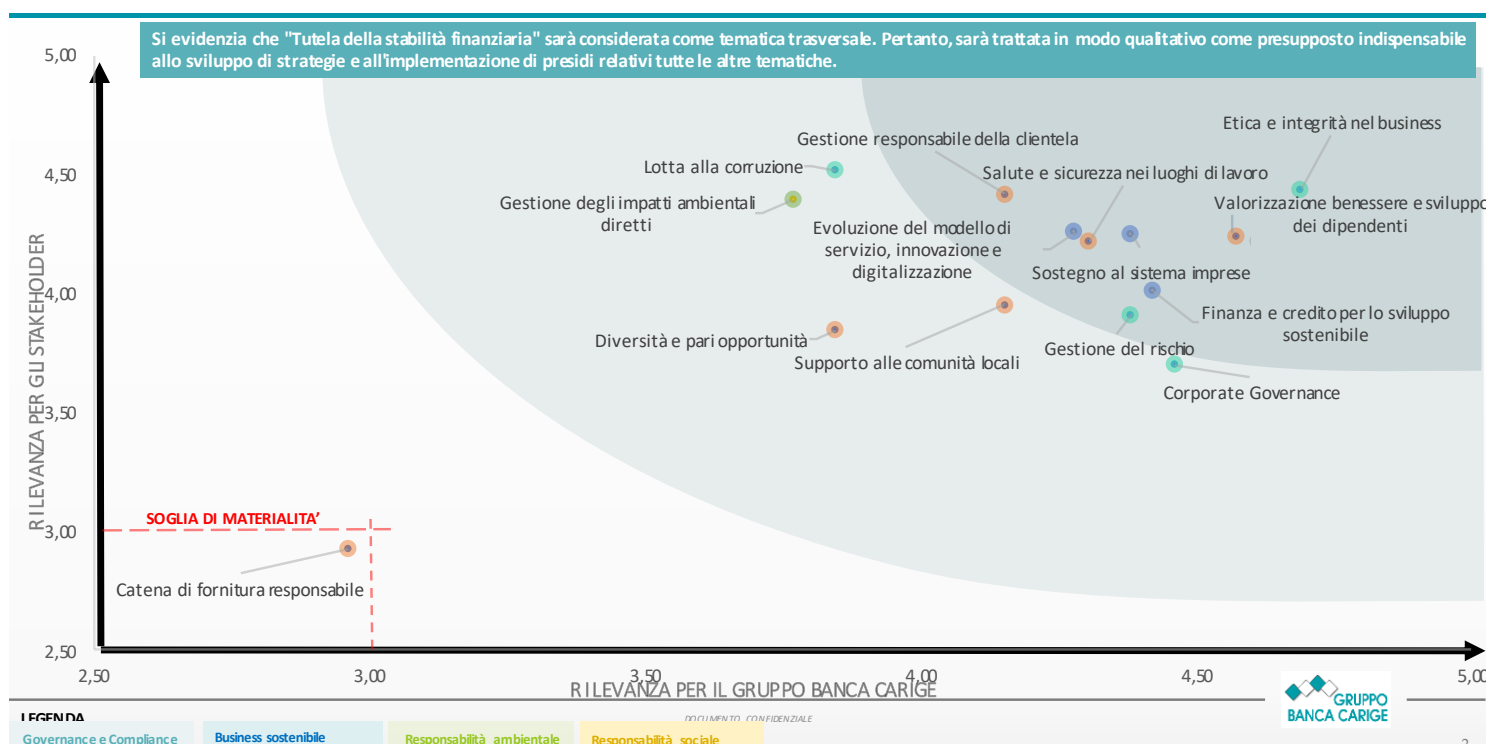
Si evidenzia che "Tutela della stabilità finanziaria" sarà considerata come tematica trasversale. Pertanto, sarà trattata in modo qualitativo come presupposto indispensabile allo sviluppo di strategie e all'implementazione di presidi relativi tutte le altre tematiche.

5,00
4,50
4,00
3,50
3,00
2,50

RILEVANZA PER GLI STAKEHOLDER

Gestione responsabile della clientela
Etica e integrità nel business
Lotta alla corruzione
Salute e sicurezza nei luoghi di lavoro
Gestione degli impatti ambientali diretti
Valorizzazione benessere e sviluppo dei dipendenti
Evoluzione del modello di servizio, innovazione e digitalizzazione
Sostegno al sistema imprese
Finanza e credito per lo sviluppo sostenibile
Diversità e pari opportunità
Supporto alle comunità locali
Gestione del rischio
Corporate Governance

SOGLIA DI MATERIALITA'
Catena di fornitura responsabile

2,50
3,00
3,50
4,00
4,50
5,00

RILEVANZA PER IL GRUPPO BANCA CARIGE

GRUPPO BANCA CARIGE

LEGENDA
DOCUMENTO CONFIDENZIALE
Governance e Compliance
Business sostenibile
Responsabilità ambientale
Responsabilità sociale